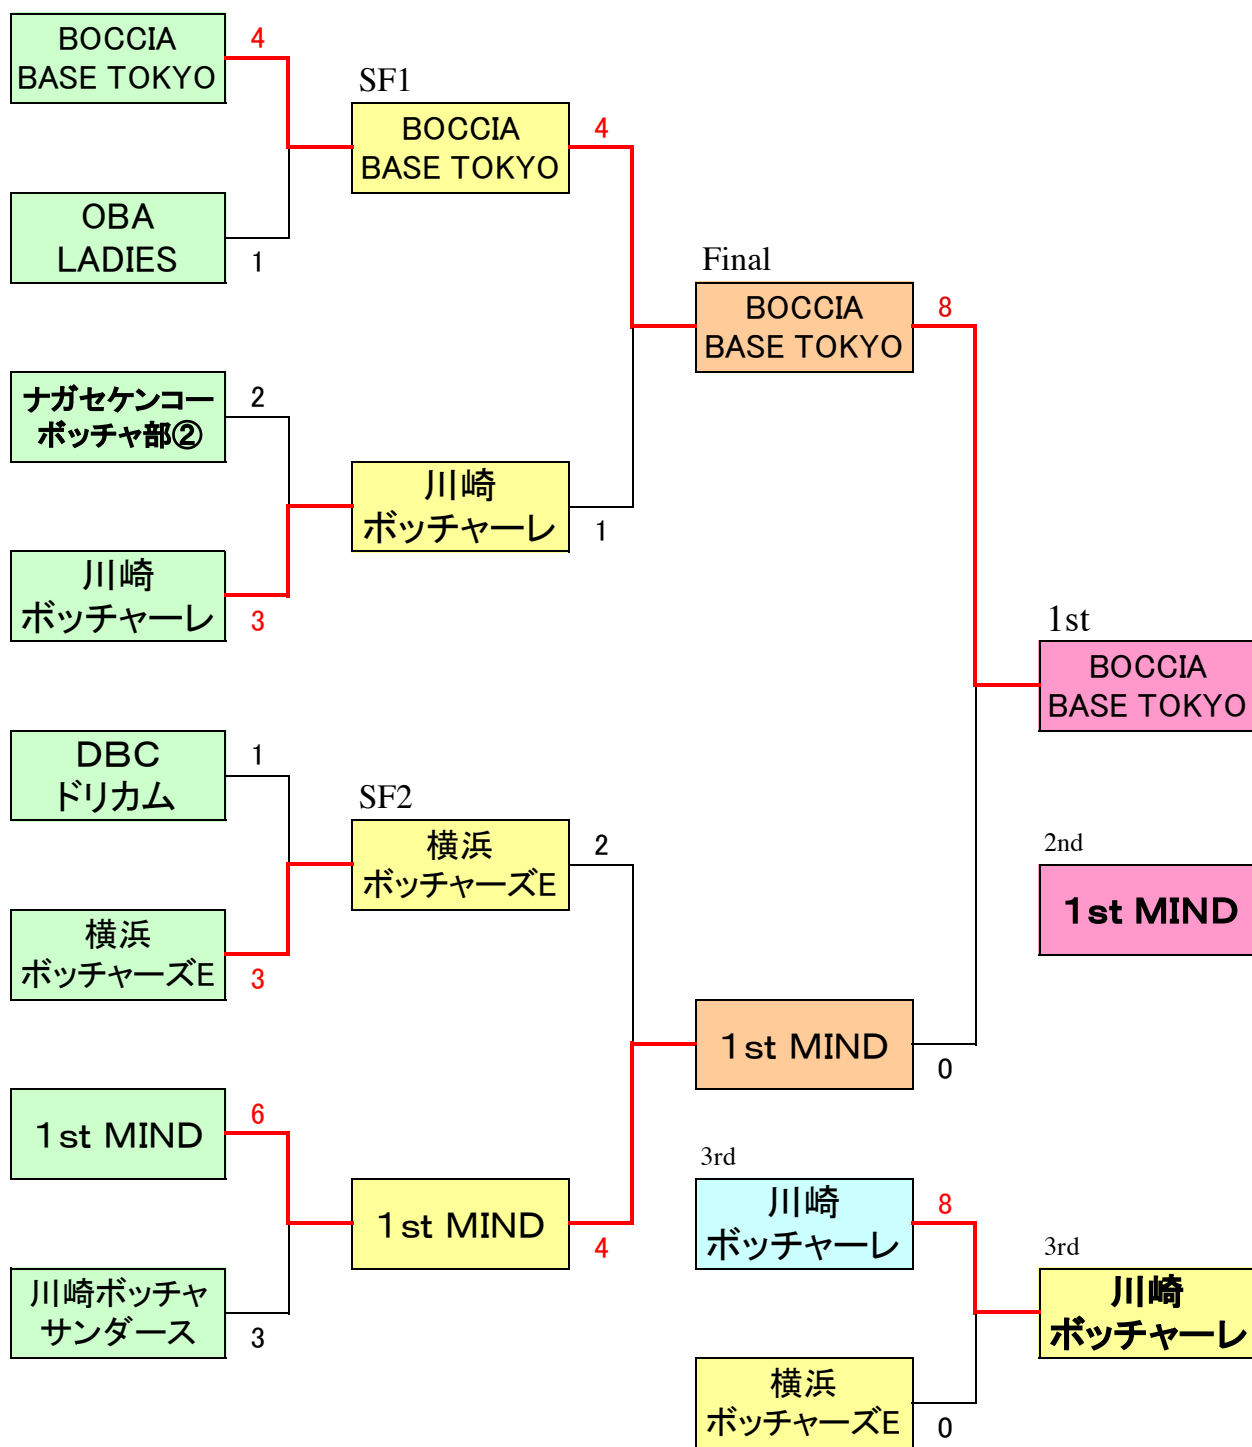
BOCCIA BASE TOKYO
4
OBA LADIES
1
SF1
BOCCIA BASE TOKYO
4
ナガセケンコー ボッチャ部②
2
川崎 ボッチャーレ
3
川崎 ボッチャーレ
1
Final
BOCCIA BASE TOKYO
8
1st
BOCCIA BASE TOKYO
DBC ドリカム
1
横浜 ボッチャーズE
3
SF2
横浜 ボッチャーズE
2
2nd
1st MIND
1st MIND
0
1st MIND
6
川崎ボッチャ サンダース
3
1st MIND
4
3rd
川崎 ボッチャーレ
8
横浜 ボッチャーズE
0
3rd
川崎 ボッチャーレ